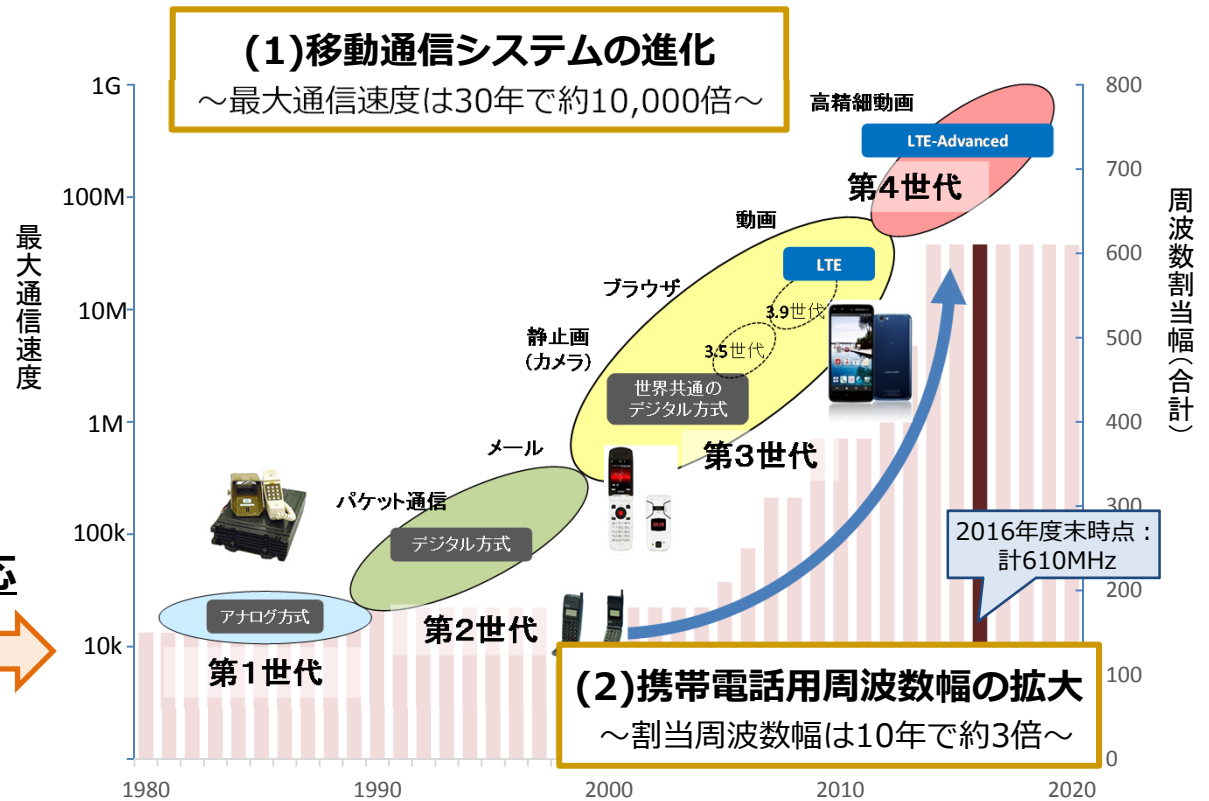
(1)移動通信システムの進化
～最大通信速度は30年で約10,000倍～

最大通信速度

1G
100M
10M
1M
100k
10k

高精細動画
LTE-Advanced
第4世代
動画
LTE
ブラウザ
3.9世代
静止画
(カメラ)
3.5世代
世界共通の
デジタル方式
メール
第3世代
パケット通信
デジタル方式
アナログ方式
第2世代
第1世代

応

周波数割当幅(合計)

800
700
600
500
400
300
200
100
0

2016年度末時点：
計610MHz

(2)携帯電話用周波数幅の拡大
～割当周波数幅は10年で約3倍～

1980
1990
2000
2010
2020